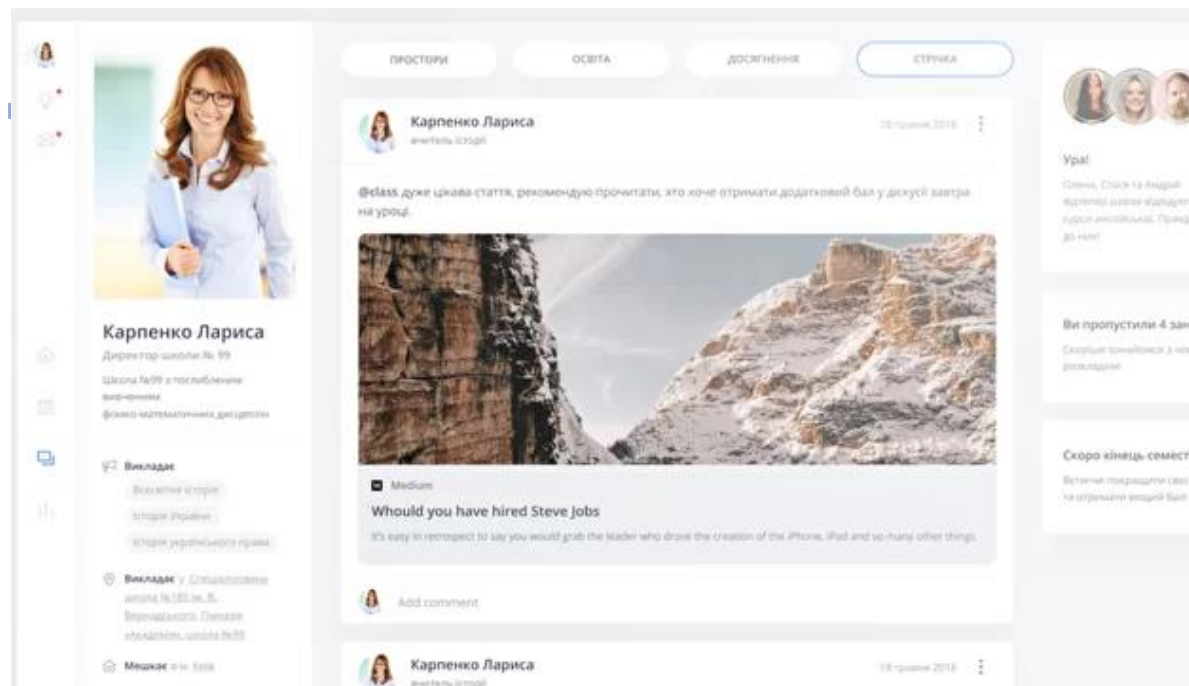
ПРОСТОРИ
ОСВІТА
ДОСЯГНЕННЯ
СТРІЧКА

Карпенко Лариса
Директор школи № 99
Школа №99 з поглибленим вивченням фізико-математичних дисциплін

Викладає
Всесвітня історія
Історія України
Історія українського права

Викладає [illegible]

Мешкає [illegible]

Карпенко Лариса
вчитель історії
18 травня 2018

@class дуже цікава стаття, рекомендую прочитати, хто хоче отримати додатковий бал у дискусії завтра на уроці.

Medium
Whould you have hired Steve Jobs
It's easy in retrospect to say you would grab the leader who drove the creation of the iPhone, iPad and so many other things

Add comment

Карпенко Лариса
вчитель історії
18 травня 2018

Ура!
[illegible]

Ви пропустили 4 зан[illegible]
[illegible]

Скоро кінець семест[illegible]
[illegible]